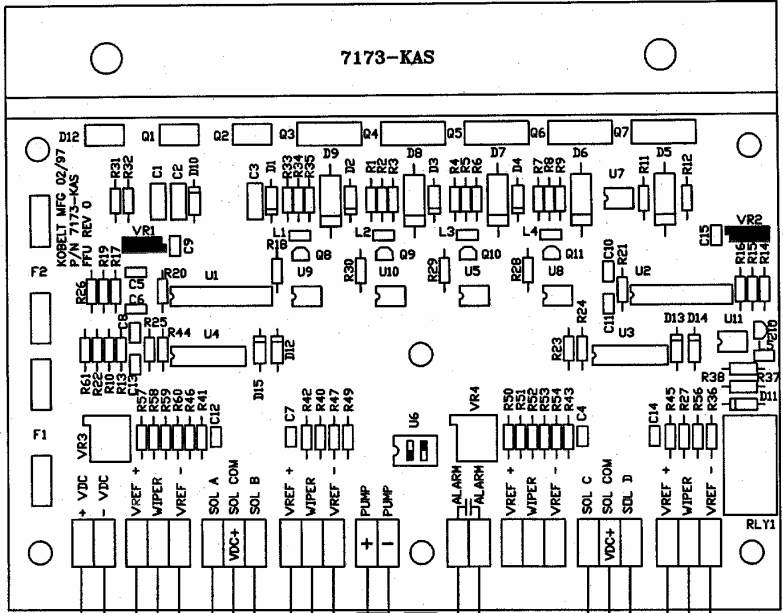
7173-KAS

D12 Q1 Q2 Q3 Q4 Q5 Q6 Q7

KOBELT MFG 02/97
P/N 7173-KAS
FFU REV 0

R31 R32 C1 C2 D10 C3 D1 R33 R34 R35 D9 D2 R1 R2 R3 D8 D3 R4 R5 R6 D7 D4 R7 R8 R9 D6 U7 R11 D5 R12

VR1 C9 VR2 C15

L1 L2 L3 L4

R18 Q8 Q9 Q10 Q11 C10 R21

F2 R26 R19 R17 R20 U1 U9 R30 U10 R29 U5 R28 U8 U2 R16 R15 R14

C5 C6 C8 R25 R44 U4 D12 C11 R24 U3 D13 D14 U11 VR10

R61 R62 R10 R13 C13 D15 R23 R38 R37 D11

VR3 R57 R58 R59 R60 R46 R41 C12 C7 R42 R40 R47 R49 U6 VR4 R50 R51 R52 R53 R54 R43 C4 C14 R45 R27 R56 R36

F1

+ VDC - VDC VREF + WIPER VREF - SOL A SOL COM SOL B VDC+ VREF + WIPER VREF - PUMP PUMP + - ALARM ALARM VREF + WIPER VREF - SOL C SOL COM SOL D VDC+ VREF + WIPER VREF -

RLY1